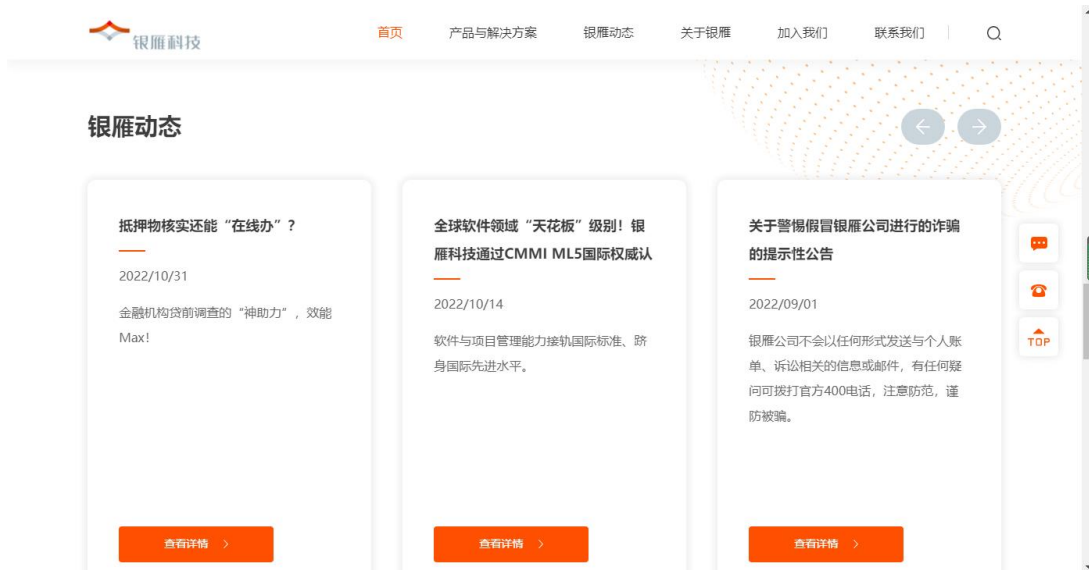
银雁科技

首页 产品与解决方案 银雁动态 关于银雁 加入我们 联系我们

银雁动态

抵押物核实还能“在线办”？

2022/10/31

金融机构贷前调查的“神助力”，效能Max!

查看详情 >

全球软件领域“天花板”级别！银雁科技通过CMMI ML5国际权威认

2022/10/14

软件与项目管理能力接轨国际标准、跻身国际先进水平。

查看详情 >

关于警惕假冒银雁公司进行的诈骗的提示性公告

2022/09/01

银雁公司不会以任何形式发送与个人账单、诉讼相关的信息或邮件，有任何疑问可拨打官方400电话，注意防范，谨防被骗。

查看详情 >

TOP